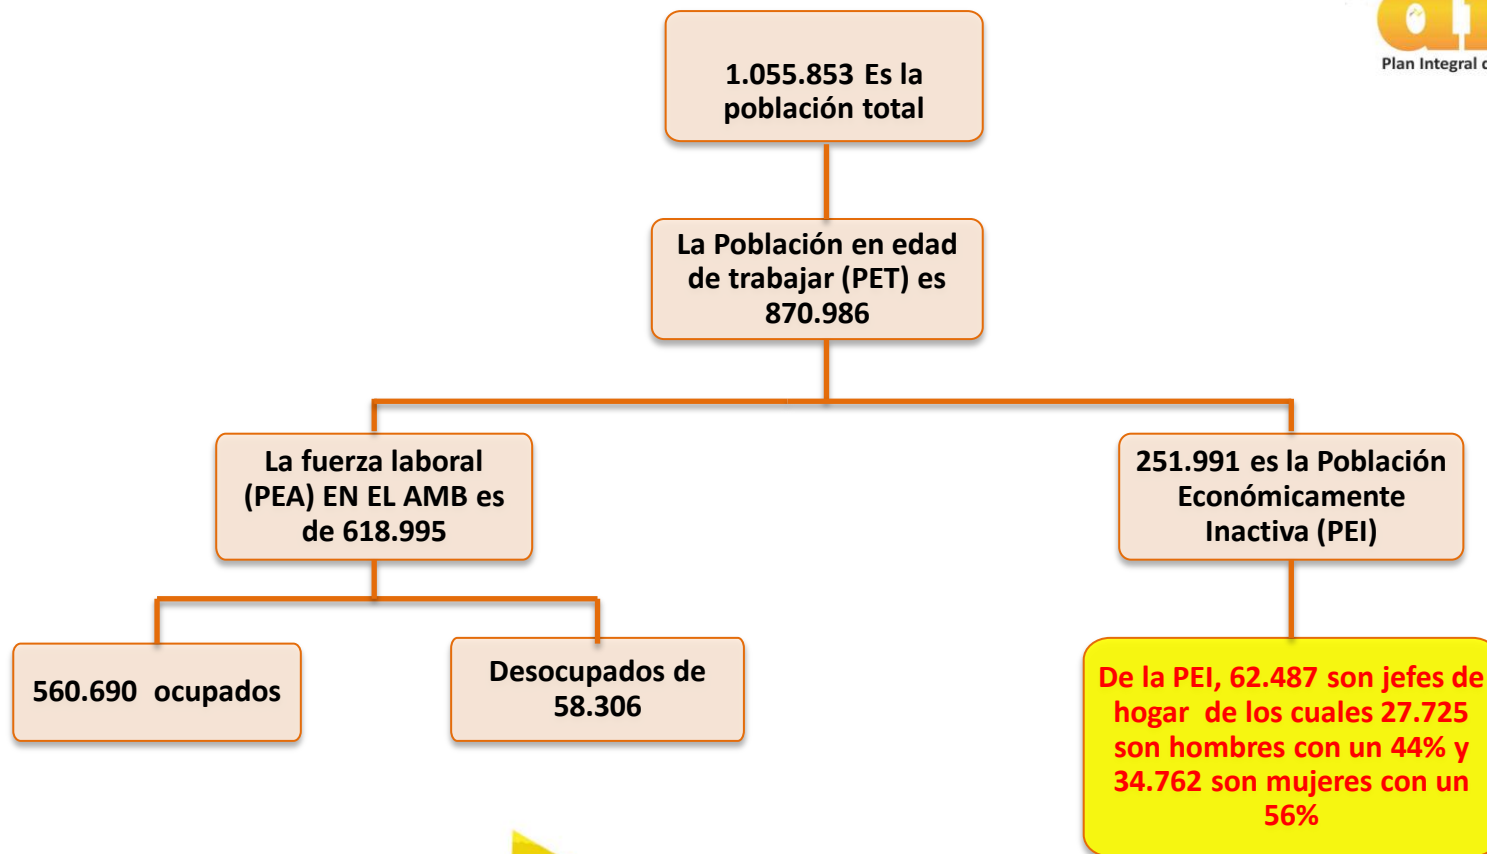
Plan Integral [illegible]

1.055.853 Es la población total

La Población en edad de trabajar (PET) es 870.986

La fuerza laboral (PEA) EN EL AMB es de 618.995

251.991 es la Población Económicamente Inactiva (PEI)

560.690 ocupados

Desocupados de 58.306

De la PEI, 62.487 son jefes de hogar de los cuales 27.725 son hombres con un 44% y 34.762 son mujeres con un 56%